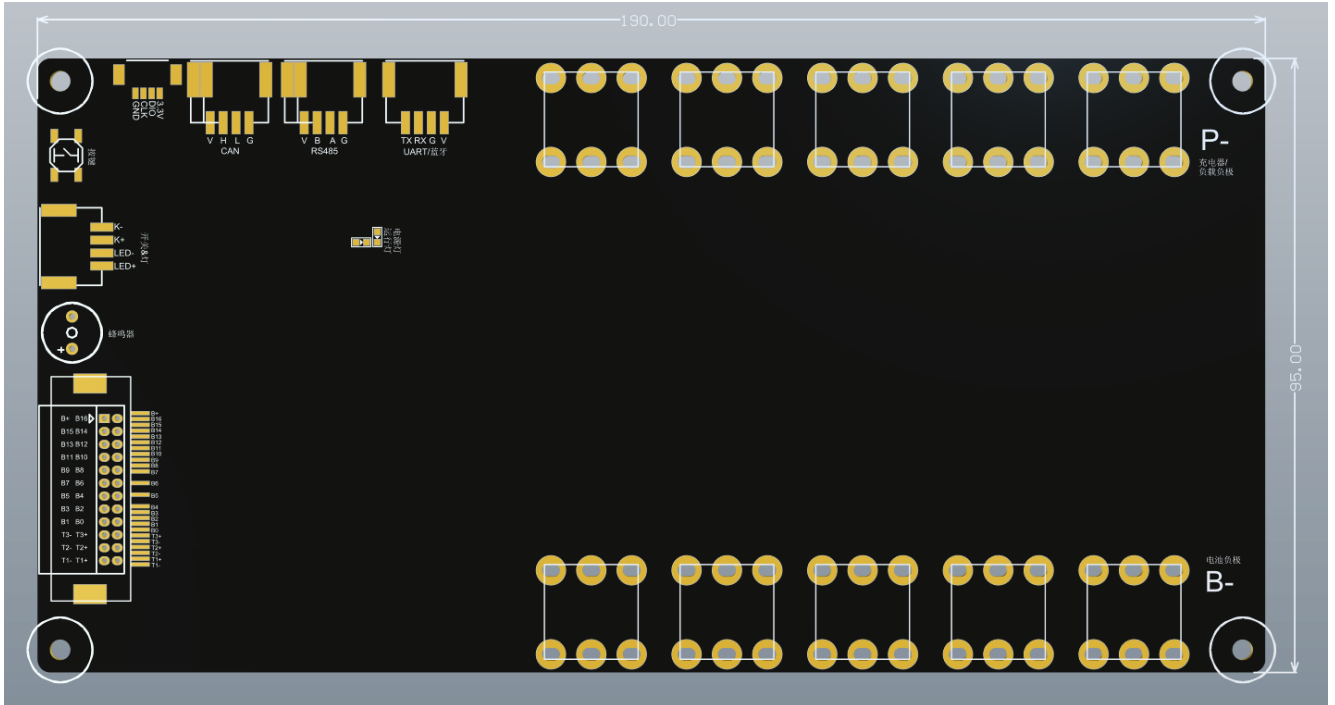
190.00

95.00

3.3V
DIO
CLK
GND

按键

V H L G
CAN

V B A G
RS485

TX RX G V
UART/蓝牙

P-
充电器/
负载负极

K-
K+
LED-
LED+
开关&灯

电源灯
运行灯

蜂鸣器

+

B+ B16
B15 B14
B13 B12
B11 B10
B9 B8
B7 B6
B5 B4
B3 B2
B1 B0
T3- T3+
T2- T2+
T1- T1+

B+
B16
B15
B14
B13
B12
B11
B10
B9
B8
B7
B6
B5
B4
B3
B2
B1
B0
T3+
T3-
T2+
T2-
T1+
T1-

电池负极
B-